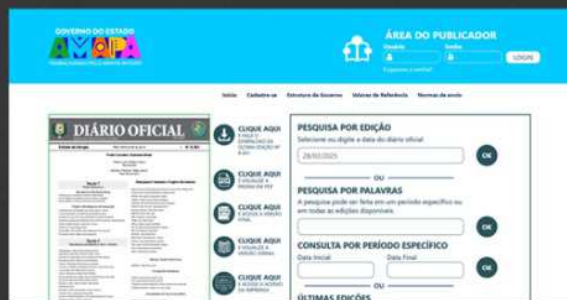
GOVERNO DO ESTADO
AMAPÁ
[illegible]

ÁREA DO PUBLICADOR
Usuário
Senha
LOGIN
Esqueceu a senha?

Início Cadastre-se Estrutura do Governo Valores de Referência Normas de envio

DIÁRIO OFICIAL

CLIQUE AQUI
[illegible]

CLIQUE AQUI
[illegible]

CLIQUE AQUI
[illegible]

CLIQUE AQUI
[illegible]

CLIQUE AQUI
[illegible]

PESQUISA POR EDIÇÃO
Selecione ou digite a data do diário oficial
28/03/2025
OK

OU

PESQUISA POR PALAVRAS
A pesquisa pode ser feita em um período específico ou em todas as edições disponíveis.
OK

OU

CONSULTA POR PERÍODO ESPECÍFICO
Data Inicial
Data Final
OK

OU

ÚLTIMAS EDIÇÕES